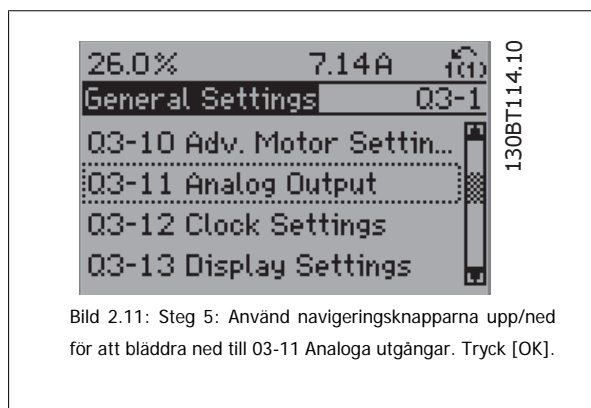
26.0% 7.14A 1(1)
General Settings 03-1
03-10 Adv. Motor Settin...
03-11 Analog Output
03-12 Clock Settings
03-13 Display Settings

130BT114.10

Bild 2.11: Steg 5: Använd navigeringsknapparna upp/ned för att bläddra ned till 03-11 Analoga utgångar. Tryck [OK].